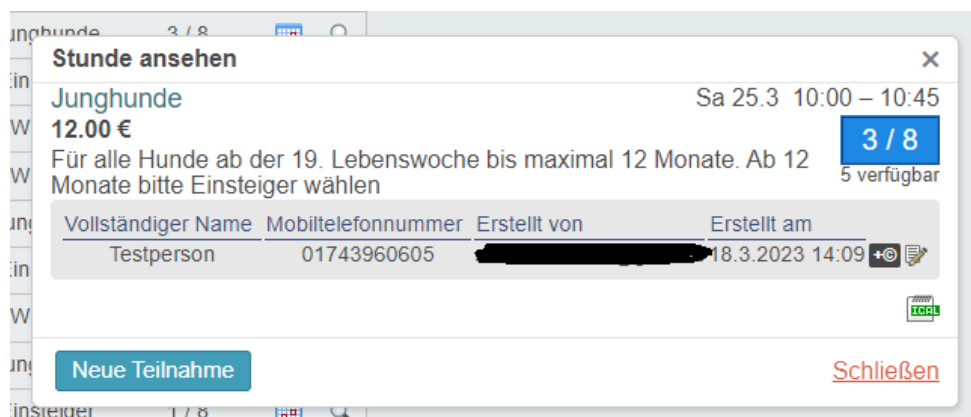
Stunde ansehen

×

Junghunde

Sa 25.3 10:00 – 10:45

12.00 €

3 / 8

5 verfügbar

Für alle Hunde ab der 19. Lebenswoche bis maximal 12 Monate. Ab 12 Monate bitte Einsteiger wählen

| Vollständiger Name | Mobiltelefonnummer | Erstellt von | Erstellt am |
|---|---|---|---|
| Testperson | 01743960605 | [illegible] | 18.3.2023 14:09 |

ICAL

Neue Teilnahme

Schließen